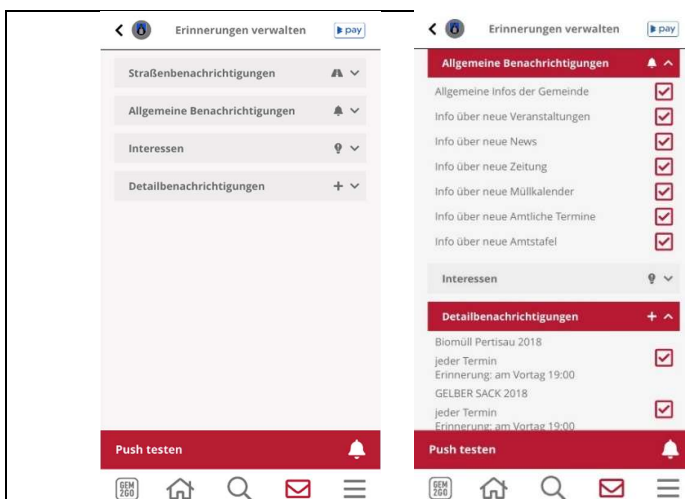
Erinnerungen verwalten

pay

Straßenbenachrichtigungen

Allgemeine Benachrichtigungen

Interessen

Detailbenachrichtigungen

Push testen

GEM2GO

Erinnerungen verwalten

pay

Allgemeine Benachrichtigungen

Allgemeine Infos der Gemeinde

Info über neue Veranstaltungen

Info über neue News

Info über neue Zeitung

Info über neue Müllkalender

Info über neue Amtliche Termine

Info über neue Amtstafel

Interessen

Detailbenachrichtigungen

Biomüll Pertisau 2018
jeder Termin
Erinnerung: am Vortag 19:00

GELBER SACK 2018
jeder Termin
Erinnerung: am Vortag 19:00

Push testen

GEM2GO